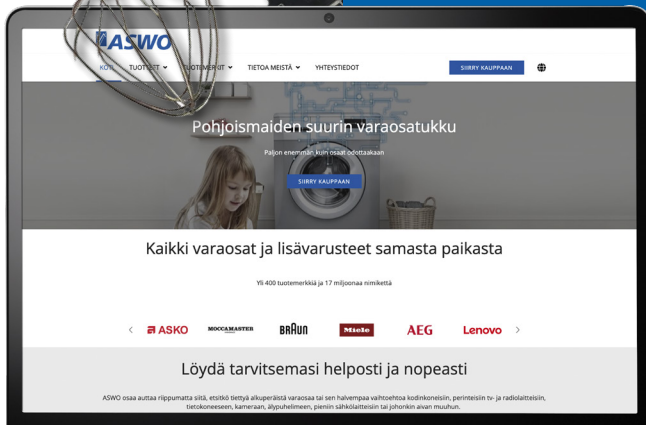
ASWO

KO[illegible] TUOT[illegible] ⌄ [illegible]UOTEMERKIT ⌄ TIETOA MEISTÄ ⌄ YHTEYSTIEDOT

SIIRRY KAUPPAAN

Pohjoismaiden suurin varaosatukku

Paljon enemmän kuin osaat odottaakaan

SIIRRY KAUPPAAN

Kaikki varaosat ja lisävarusteet samasta paikasta

Yli 400 tuotemerkkiä ja 17 miljoonaa nimikettä

ASKO MOCCAMASTER BRAUN Miele AEG Lenovo

Löydä tarvitsemasi helposti ja nopeasti

ASWO osaa auttaa riippumatta siitä, etsitkö tiettyä alkuperäistä varaosaa tai sen halvempaa vaihtoehtoa kodinkoneisiin, perinteisiin tv- ja radiolaitteisiin, tietokoneeseen, kameraan, älypuhelimeen, pieniin sähkölaitteisiin tai johonkin aivan muuhun.